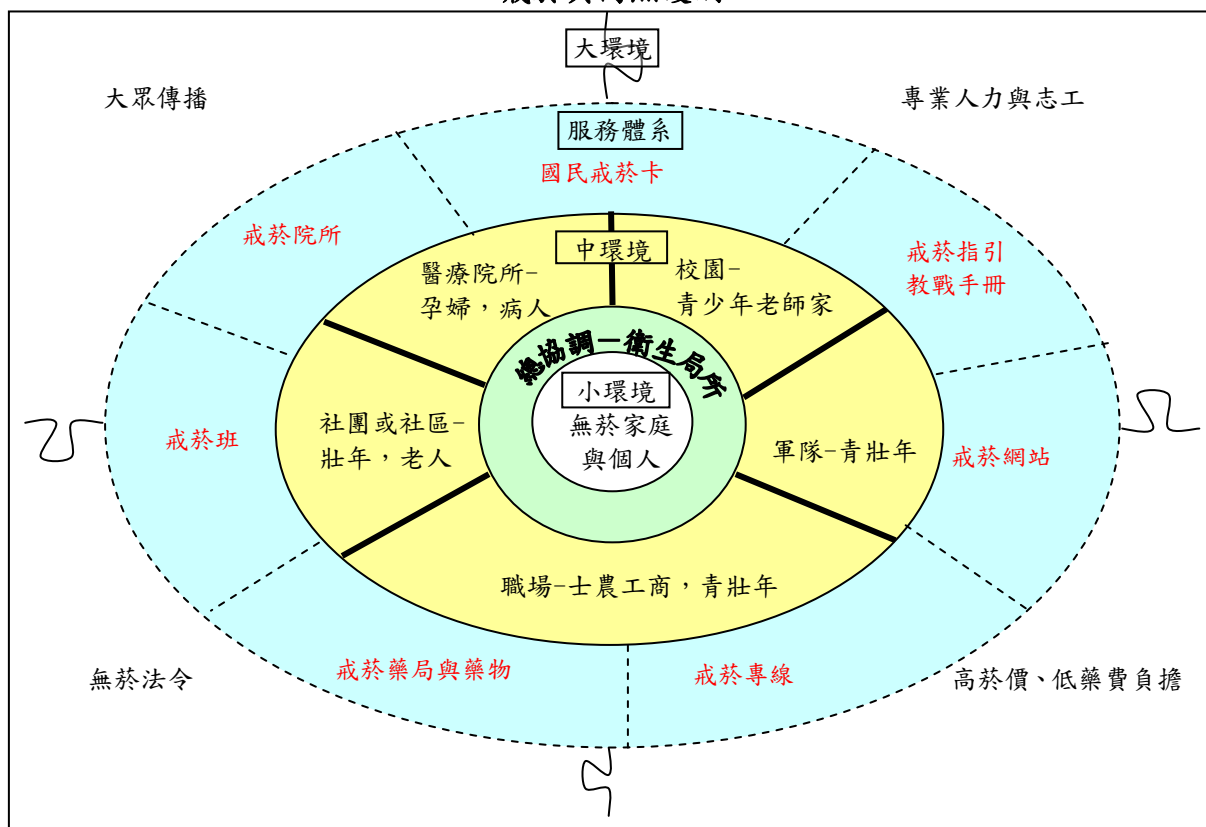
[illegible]

大環境

大眾傳播

專業人力與志工

服務體系

國民戒菸卡

戒菸院所

戒菸指引
教戰手冊

中環境

醫療院所–
孕婦，病人

校園–
青少年老師家

總協調—衛生局所

小環境
無菸家庭
與個人

社團或社區–
壯年，老人

軍隊–青壯年

戒菸班

戒菸網站

職場–士農工商，青壯年

無菸法令

戒菸藥局與藥物

戒菸專線

高菸價、低藥費負擔